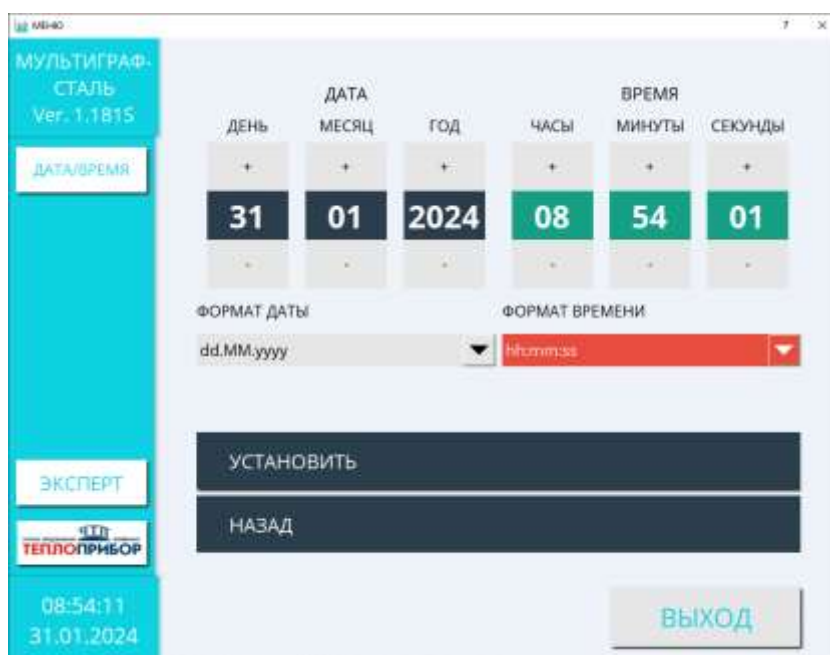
МЕНЮ

?
×

МУЛЬТИГРАФ-СТАЛЬ
Ver. 1.1815

ДАТА/ВРЕМЯ

ДАТА
ДЕНЬ МЕСЯЦ ГОД

ВРЕМЯ
ЧАСЫ МИНУТЫ СЕКУНДЫ

+ + + + + +

31 01 2024 08 54 01

- - - - - -

ФОРМАТ ДАТЫ
dd.MM.yyyy

ФОРМАТ ВРЕМЕНИ
hh:mm:ss

УСТАНОВИТЬ

НАЗАД

ЭКСПЕРТ

ТЕПЛОПРИБОР

08:54:11
31.01.2024

ВЫХОД